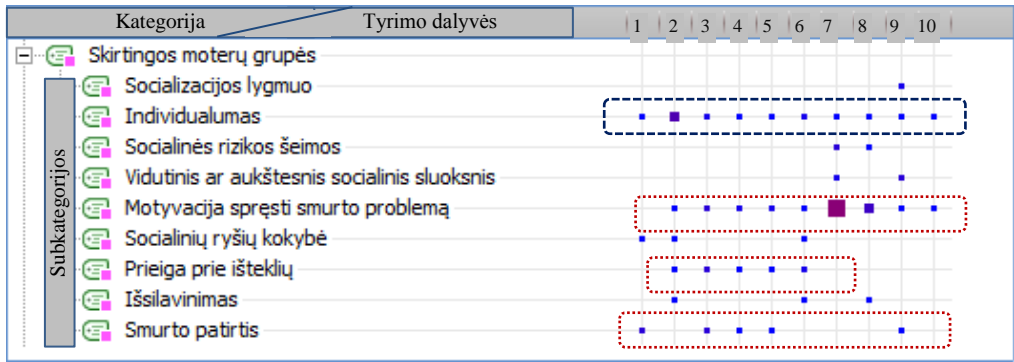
| Kategorija | Tyrimo dalyvės | 1 | 2 | 3 | 4 | 5 | 6 | 7 | 8 | 9 | 10 |
|---|---|---|---|---|---|---|---|---|---|---|---|

Skirtingos moterų grupės

Subkategorijos

Socializacijos lygmuo

Individualumas

Socialinės rizikos šeimos

Vidutinis ar aukštesnis socialinis sluoksnis

Motyvacija spręsti smurto problemą

Socialinių ryšių kokybė

Prieiga prie išteklių

Išsilavinimas

Smurto patirtis